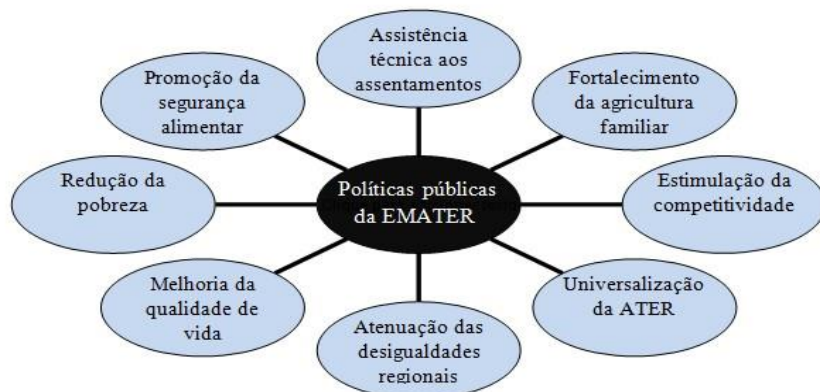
Políticas públicas da EMATER

Assistência técnica aos assentamentos

Fortalecimento da agricultura familiar

Estimulação da competitividade

Universalização da ATER

Atenuação das desigualdades regionais

Melhoria da qualidade de vida

Redução da pobreza

Promoção da segurança alimentar